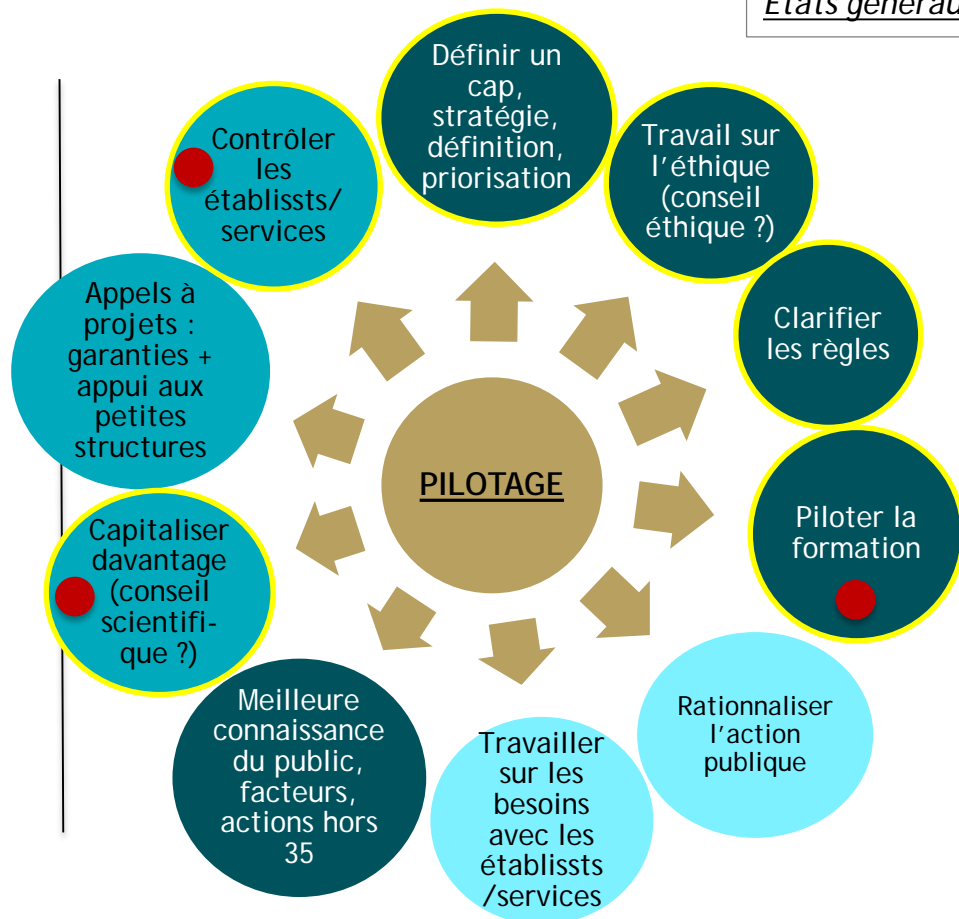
États générau

PILOTAGE

Définir un cap, stratégie, définition, priorisation

Travail sur l'éthique (conseil éthique ?)

Clarifier les règles

Piloter la formation

Rationnaliser l'action publique

Travailler sur les besoins avec les établissts /services

Meilleure connaissance du public, facteurs, actions hors 35

Capitaliser davantage (conseil scientifique ?)

Appels à projets : garanties + appui aux petites structures

Contrôler les établissts/ services